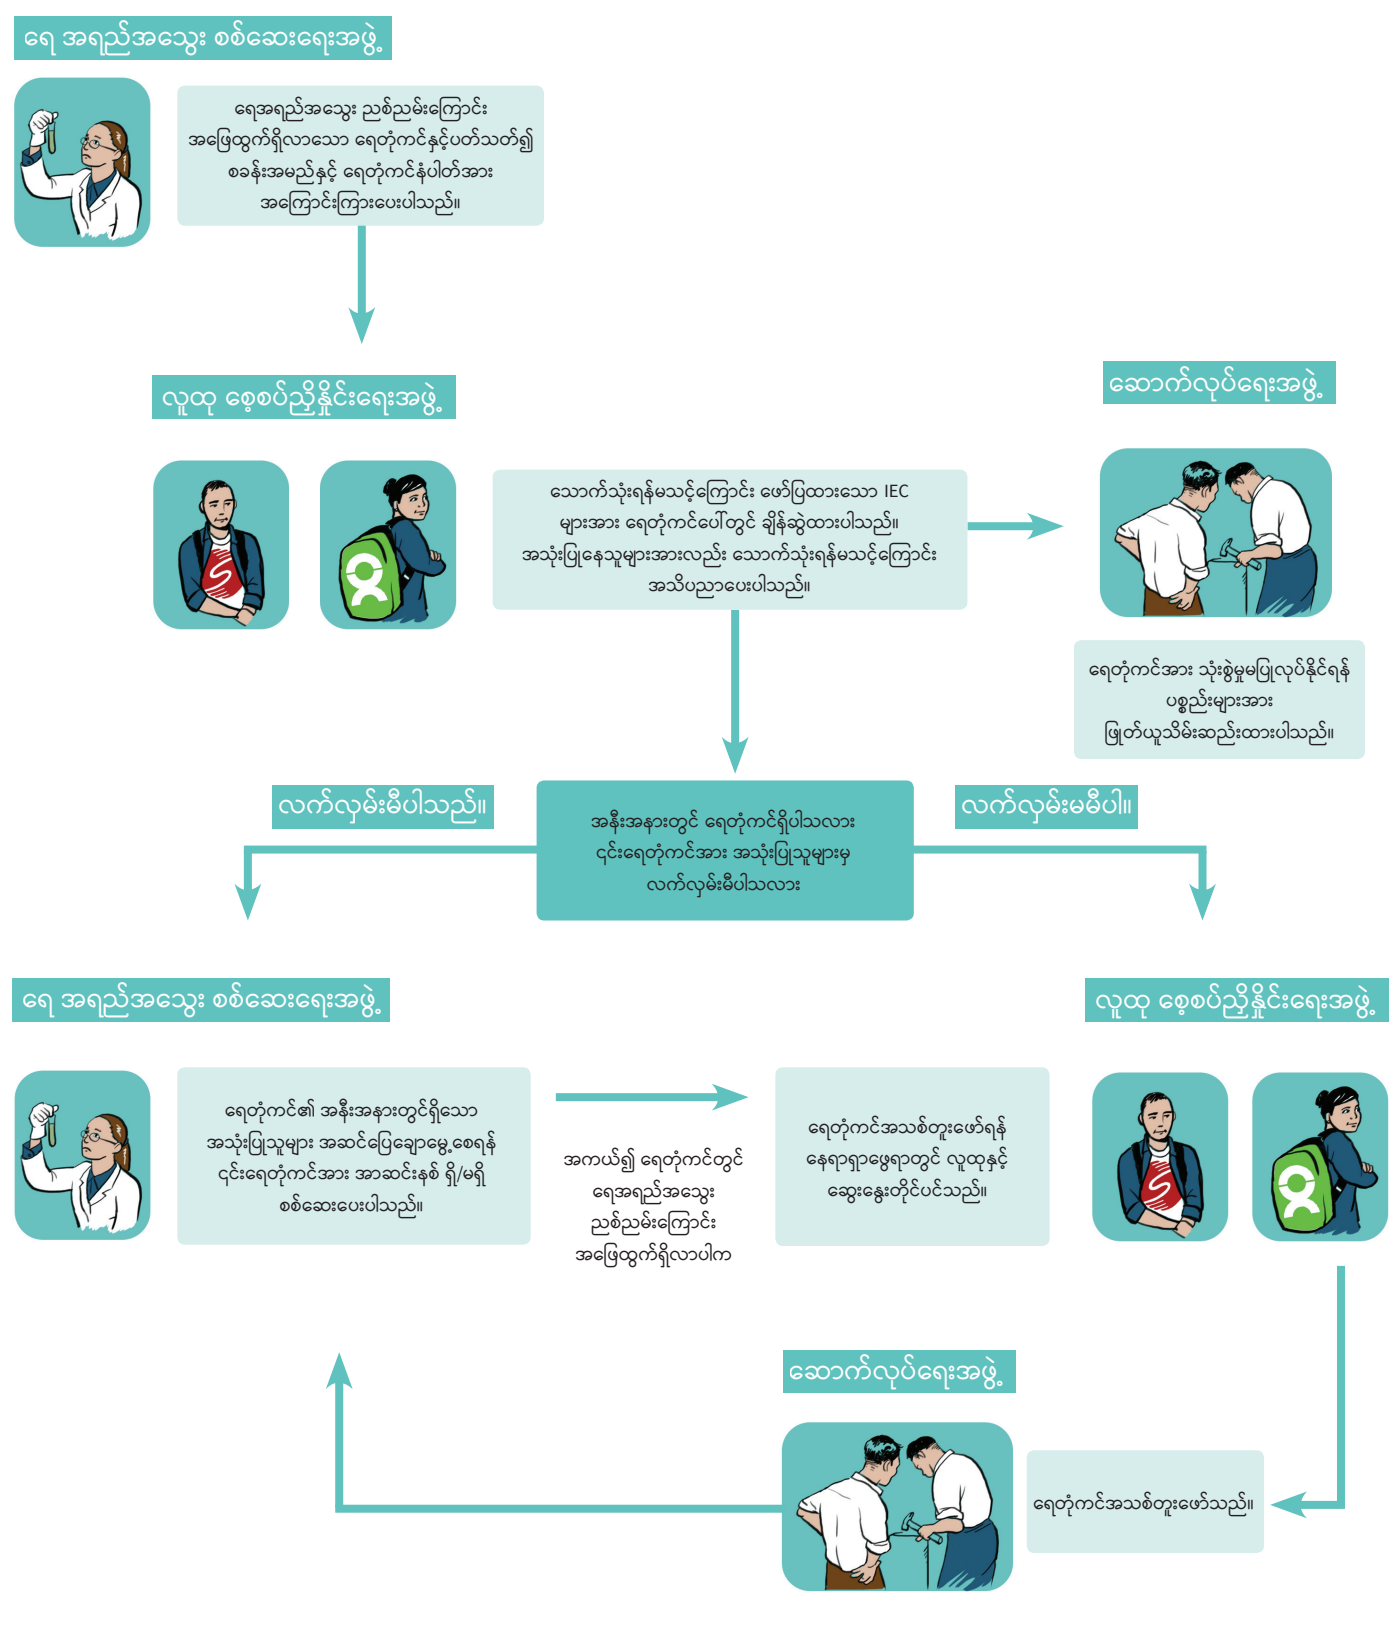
ရေ အရည်အသွေး စစ်ဆေးရေးအဖွဲ့

ရေအရည်အသွေး ညစ်ညမ်းကြောင်း အဖြေထွက်ရှိလာသော ရေတွံကင်နှင့်ပတ်သတ်၍ စခန်းအမည်နှင့် ရေတွံကင်နံပါတ်အား အကြောင်းကြားပေးပါသည်။

လူထု စေ့စပ်ညှိနှိုင်းရေးအဖွဲ့

ဆောက်လုပ်ရေးအဖွဲ့

သောက်သုံးရန်မသင့်ကြောင်း ဖော်ပြထားသော IEC များအား ရေတွံကင်ပေါ်တွင် ချိန်ဆွဲထားပါသည်။ အသုံးပြုနေသူများအားလည်း သောက်သုံးရန်မသင့်ကြောင်း အသိပညာပေးပါသည်။

ရေတွံကင်အား သုံးစွဲမှုမပြုလုပ်နိုင်ရန် ပစ္စည်းများအား ဖြုတ်ယူသိမ်းဆည်းထားပါသည်။

လက်လှမ်းမီပါသည်။

အနီးအနားတွင် ရေတွံကင်ရှိပါသလား ၎င်းရေတွံကင်အား အသုံးပြုသူများမှ လက်လှမ်းမီပါသလား

လက်လှမ်းမမီပါ။

ရေ အရည်အသွေး စစ်ဆေးရေးအဖွဲ့

လူထု စေ့စပ်ညှိနှိုင်းရေးအဖွဲ့

ရေတွံကင်၏ အနီးအနားတွင်ရှိသော အသုံးပြုသူများ အဆင်ပြေချောမွေ့စေရန် ၎င်းရေတွံကင်အား အာဆင်းနစ် ရှိ/မရှိ စစ်ဆေးပေးပါသည်။

အကယ်၍ ရေတွံကင်တွင် ရေအရည်အသွေး ညစ်ညမ်းကြောင်း အဖြေထွက်ရှိလာပါက

ရေတွံကင်အသစ်တူးဖော်ရန် နေရာရှာဖွေရာတွင် လူထုနှင့် ဆွေးနွေးတိုင်ပင်သည်။

ဆောက်လုပ်ရေးအဖွဲ့

ရေတွံကင်အသစ်တူးဖော်သည်။